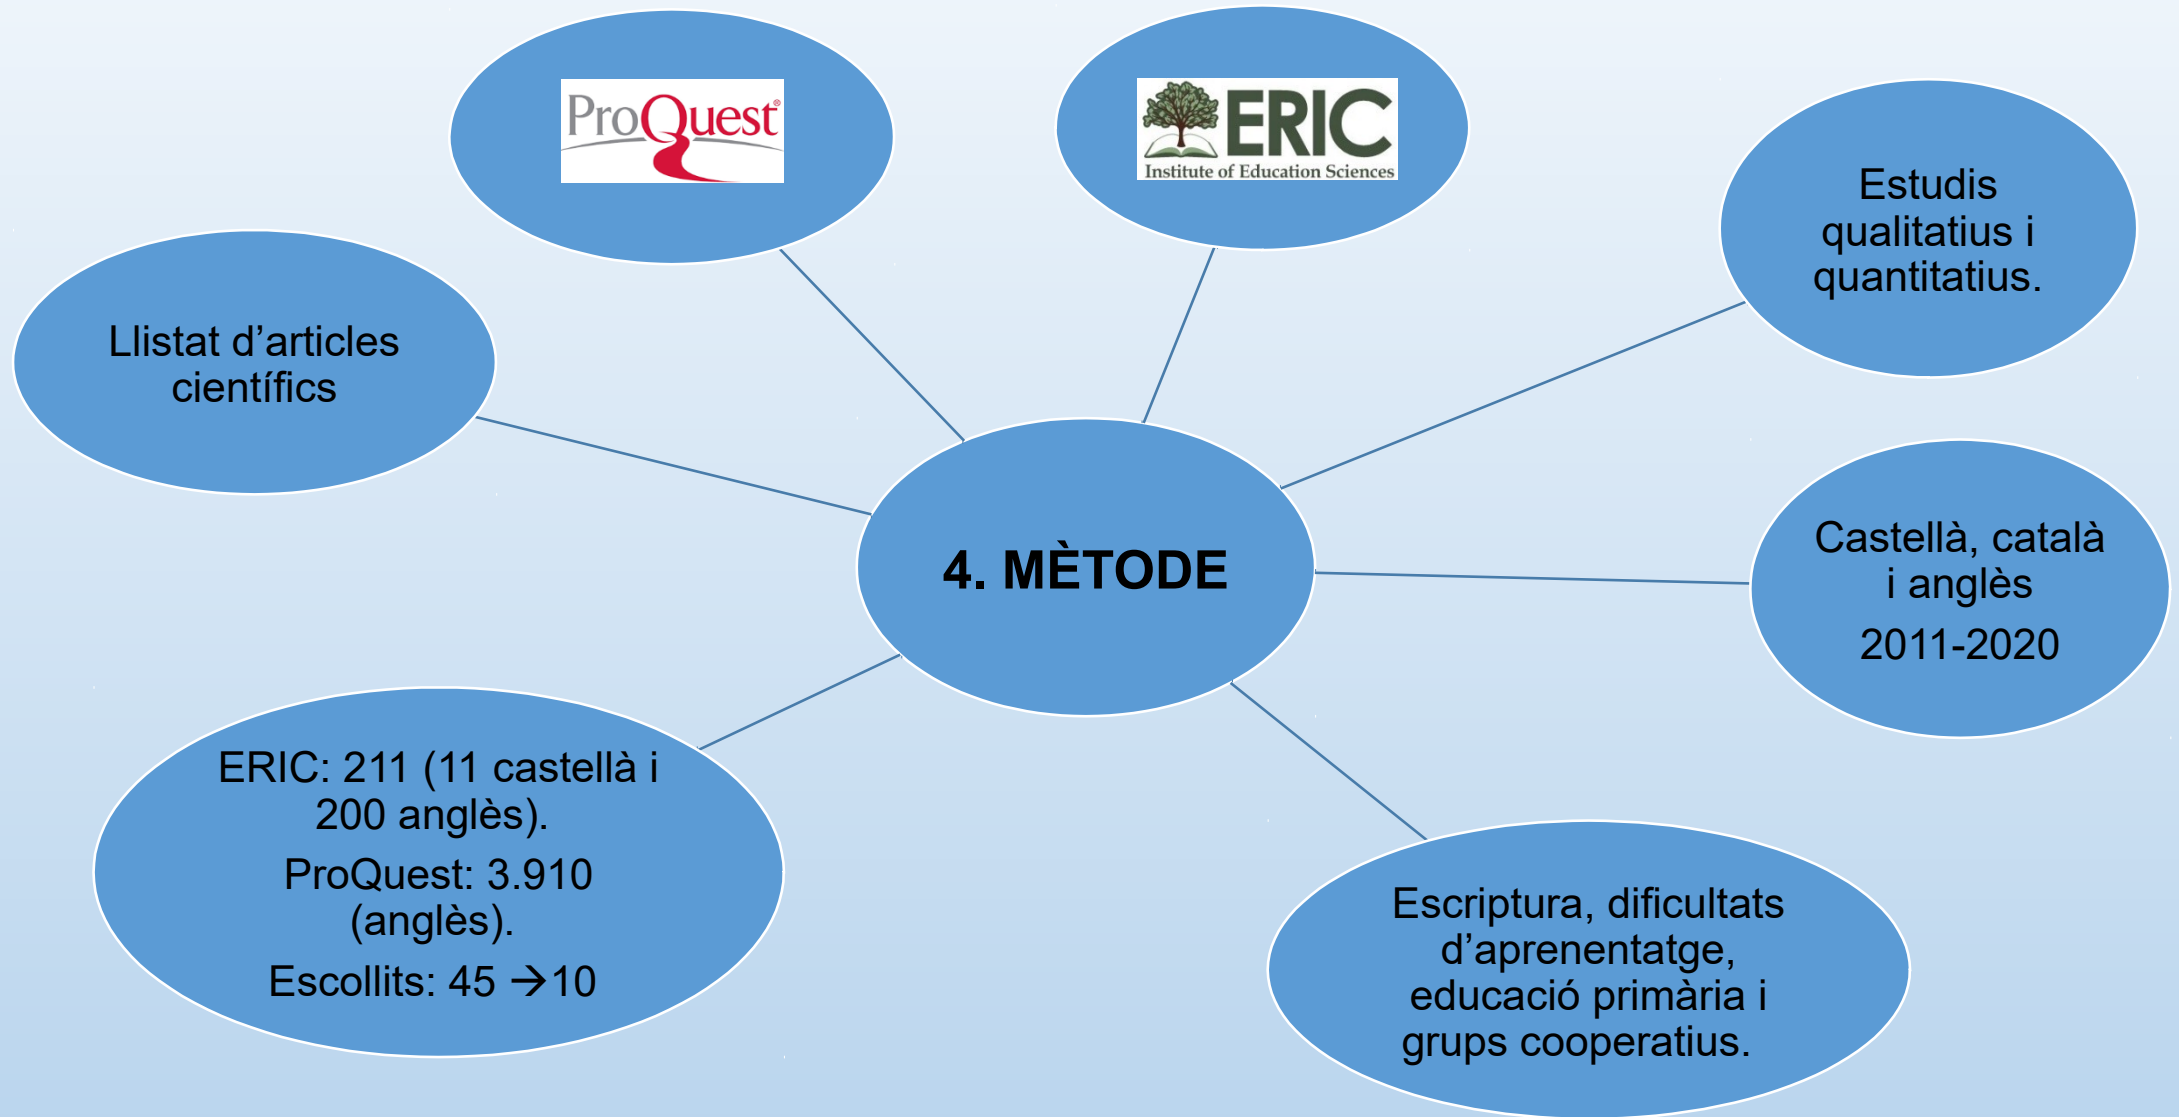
ProQuest®

ERIC
Institute of Education Sciences

Estudis qualitatius i quantitatius.

Llistat d’articles científics

4. MÈTODE

Castellà, català i anglès

2011-2020

ERIC: 211 (11 castellà i 200 anglès).

ProQuest: 3.910 (anglès).

Escollits: 45 →10

Escriptura, dificultats d’aprenentatge, educació primària i grups cooperatius.